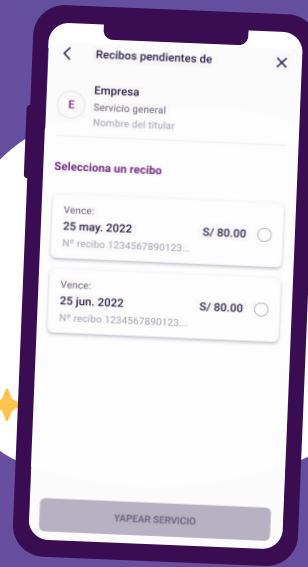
<
Recibos pendientes de
×

E
Empresa
Servicio general
Nombre del titular

Selecciona un recibo

Vence:
25 may. 2022
S/ 80.00
Nº recibo 1234567890123...

Vence:
25 jun. 2022
S/ 80.00
Nº recibo 1234567890123...

YAPEAR SERVICIO